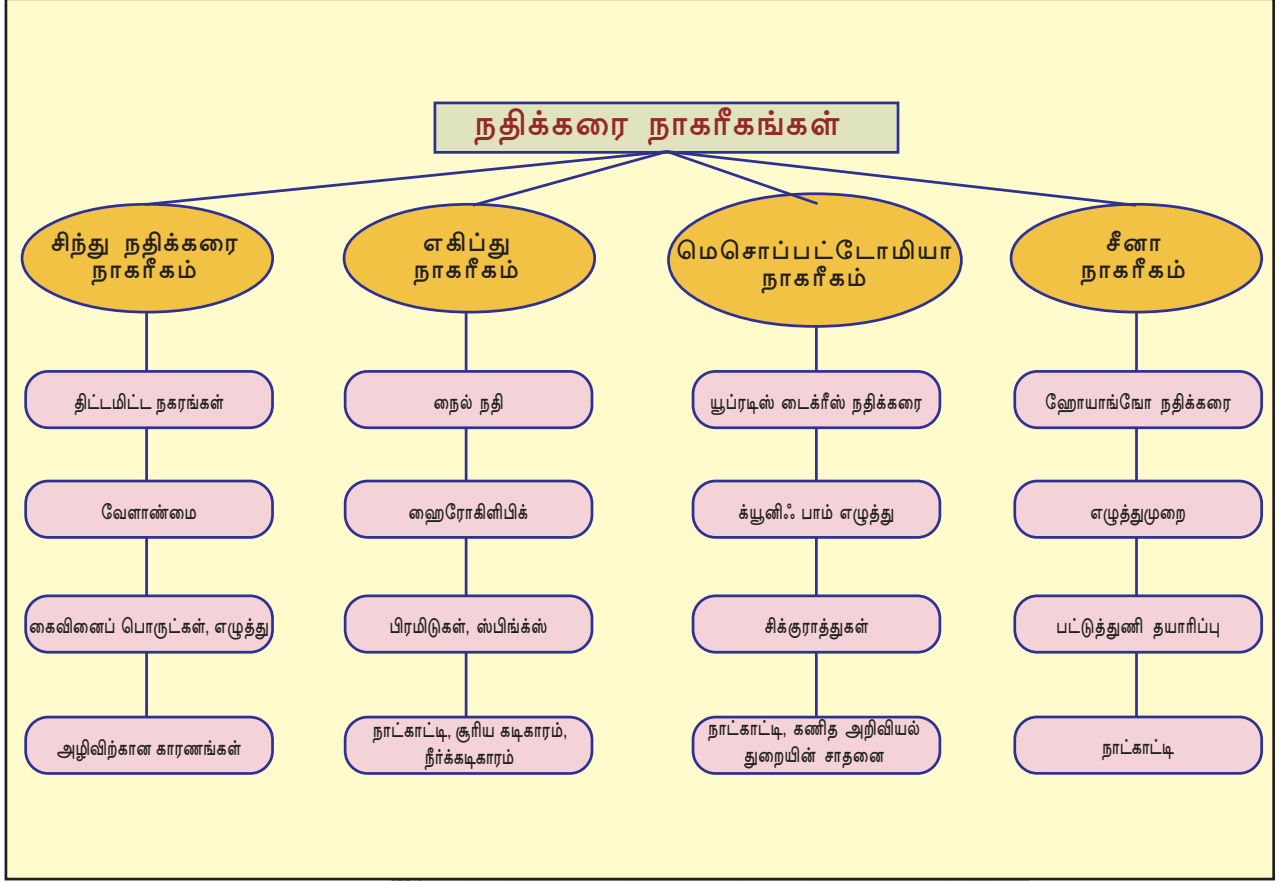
நதிக்கரை நாகரீகங்கள்

சிந்து நதிக்கரை நாகரீகம்

திட்டமிட்ட நகரங்கள்

வேளாண்மை

கைவினைப் பொருட்கள், எழுத்து

அழிவிற்கான காரணங்கள்

எகிப்து நாகரீகம்

நைல் நதி

ஹைரோகிளிபிக்

பிரமிடுகள், ஸ்பிங்க்ஸ்

நாட்காட்டி, சூரிய கடிகாரம், நீர்க்கடிகாரம்

மெசொப்பட்டோமியா நாகரீகம்

யூப்ரடிஸ் டைக்ரீஸ் நதிக்கரை

க்யூனிஃ பாம் எழுத்து

சிக்குராத்துகள்

நாட்காட்டி, கணித அறிவியல் துறையின் சாதனை

சீனா நாகரீகம்

ஹோயாங்ஙோ நதிக்கரை

எழுத்துமுறை

பட்டுத்துணி தயாரிப்பு

நாட்காட்டி